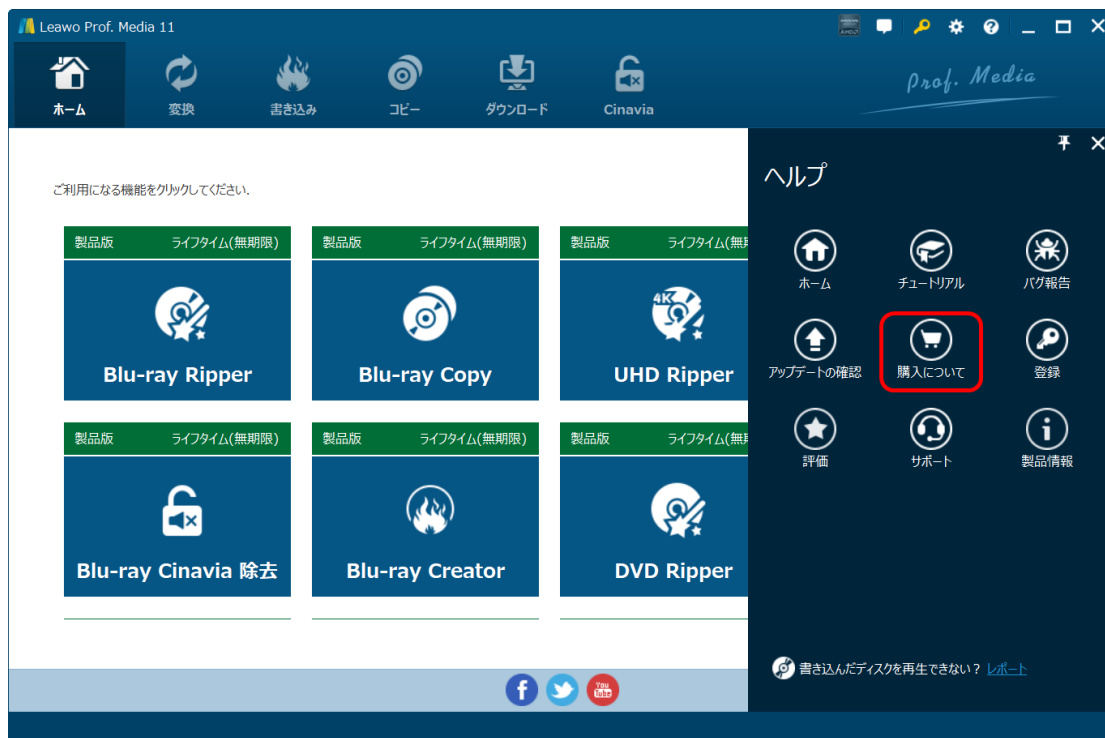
Leawo Prof. Media 11

ホーム
変換
書き込み
コピー
ダウンロード
Cinavia

Prof. Media

ご利用になる機能をクリックしてください.

製品版 ライフタイム(無期限)
Blu-ray Ripper

製品版 ライフタイム(無期限)
Blu-ray Copy

製品版 ライフタイム(無期
UHD Ripper

製品版 ライフタイム(無期限)
Blu-ray Cinavia 除去

製品版 ライフタイム(無期限)
Blu-ray Creator

製品版 ライフタイム(無期
DVD Ripper

ヘルプ

ホーム
チュートリアル
バグ報告
アップデートの確認
購入について
登録
評価
サポート
製品情報

書き込んだディスクを再生できない？ レポート